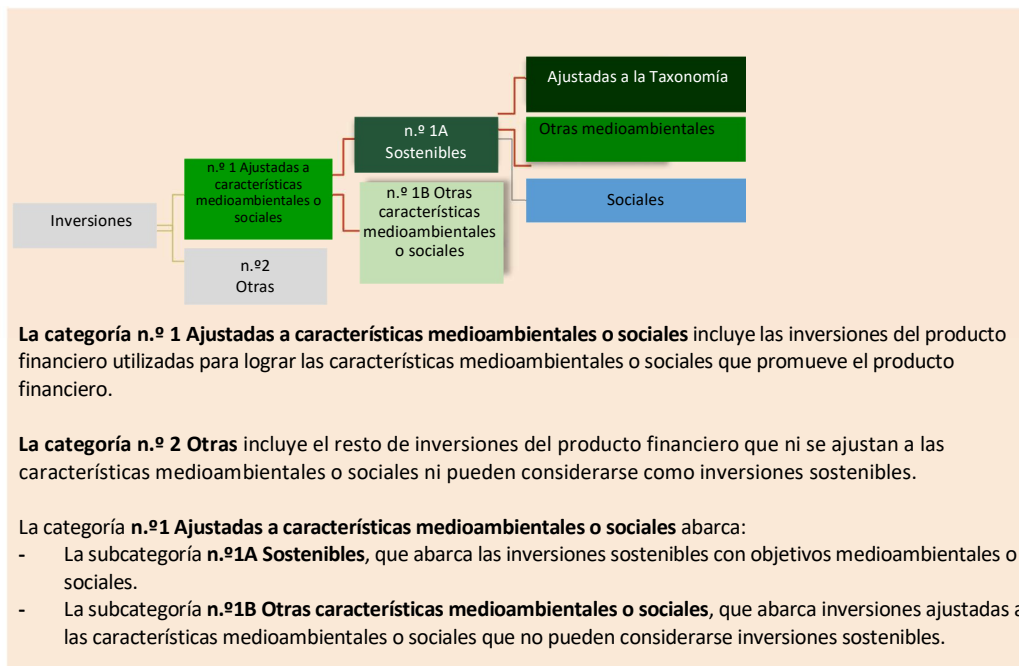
Inversiones

n.º 1 Ajustadas a características medioambientales o sociales

n.º2 Otras

n.º 1A Sostenibles

n.º 1B Otras características medioambientales o sociales

Ajustadas a la Taxonomía

Otras medioambientales

Sociales

**La categoría n.º 1 Ajustadas a características medioambientales o sociales** incluye las inversiones del producto financiero utilizadas para lograr las características medioambientales o sociales que promueve el producto financiero.

**La categoría n.º 2 Otras** incluye el resto de inversiones del producto financiero que ni se ajustan a las características medioambientales o sociales ni pueden considerarse como inversiones sostenibles.

La categoría **n.º1 Ajustadas a características medioambientales o sociales** abarca:
- La subcategoría **n.º1A Sostenibles**, que abarca las inversiones sostenibles con objetivos medioambientales o sociales.
- La subcategoría **n.º1B Otras características medioambientales o sociales**, que abarca inversiones ajustadas a las características medioambientales o sociales que no pueden considerarse inversiones sostenibles.